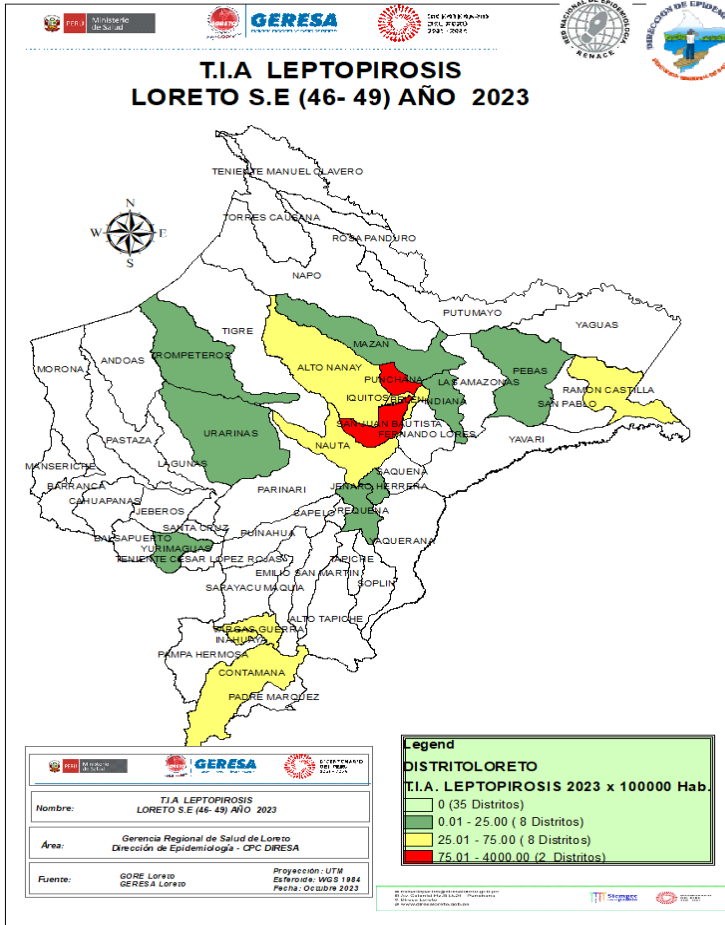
PERÚ Ministerio de Salud
GERESA
BICENTENARIO DEL PERÚ 2021 - 2024
RED NACIONAL DE EPIDEMIOLOGÍA RENACE
DIRECCIÓN DE EPIDEMIOLOGÍA

T.I.A LEPTOPIROSIS
LORETO S.E (46- 49) AÑO 2023

N
W
E
S

TENIENTE MANUEL CLAVERO
TORRES CAUSANA
ROSA PANDURO
NAPO
PUTUMAYO
YAGUAS
TIGRE
TROMPETEROS
MAZAN
ALTO NANAY
PUNCHANA
LAS AMAZONAS
PEBAS
RAMON CASTILLA
SAN PABLO
MORONA
ANDOAS
IQUITOS
INDIANA
BELEN
SAN JUAN BAUTISTA
FERNANDO LORES
URARINAS
NAUTA
YAVARI
PASTAZA
LAGUNAS
MANSERICHE
SAQUENA
BARRANCA
PARINARI
JENARO HERRERA
CAHUAPANAS
JEBEROS
CAPELO
REQUENA
SANTA CRUZ
BALSAPUERTO
YURIMAGUAS
PUINAHUA
YAQUERANA
TENIENTE CESAR LOPEZ ROJAS
TAPICHE
EMILIO SAN MARTIN
SOPLIN
SARAYACU
MAQUIA
ALTO TAPICHE
VARGAS GUERRA
INAHUAYA
PAMPA HERMOSA
CONTAMANA
PADRE MARQUEZ

PERÚ Ministerio de Salud
GERESA
BICENTENARIO DEL PERÚ 2021 - 2024

| Nombre: | T.I.A LEPTOPIROSIS LORETO S.E (46- 49) AÑO 2023 |
|---|---|
| Área: | Gerencia Regional de Salud de Loreto Dirección de Epidemiología - CPC DIRESA |
| Fuente: | GORE Loreto GERESA Loreto — Proyección: UTM Esferoide: WGS 1984 Fecha: Octubre 2023 |

Legend
DISTRITOLORETO
T.I.A. LEPTOPIROSIS 2023 x 100000 Hab.
0 (35 Distritos)
0.01 - 25.00 ( 8 Distritos)
25.01 - 75.00 ( 8 Distritos)
75.01 - 4000.00 (2 Distritos)

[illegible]